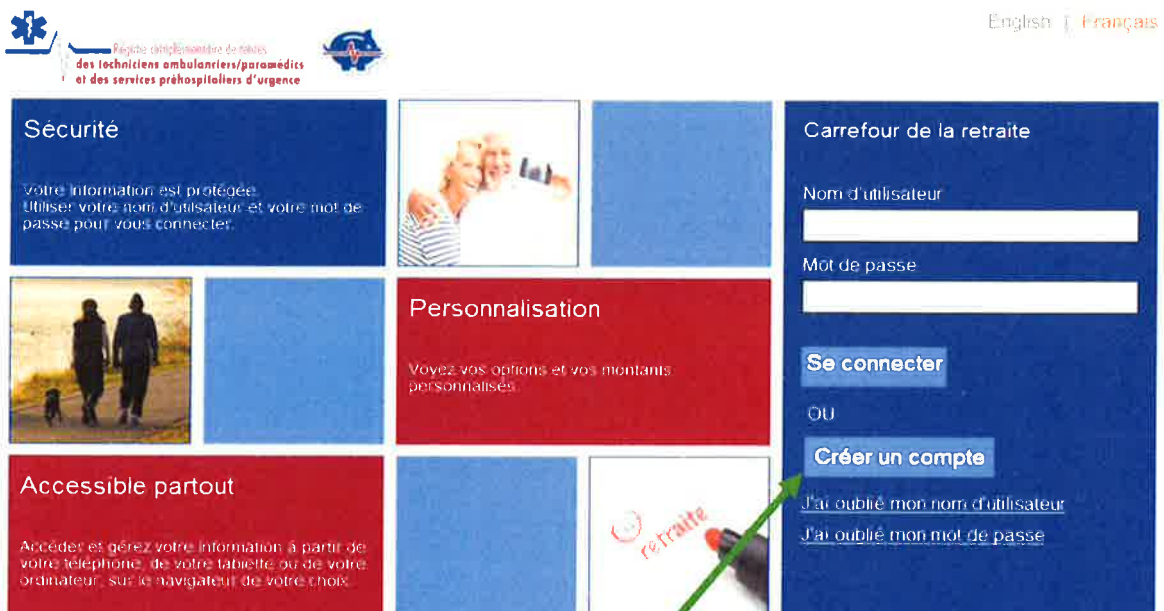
Régime complémentaire de rentes des techniciens ambulanciers/paramédics et des services préhospitaliers d'urgence

English | Français

Sécurité

Votre information est protégée. Utiliser votre nom d'utilisateur et votre mot de passe pour vous connecter.

Personnalisation

Voyez vos options et vos montants personnalisés.

Accessible partout

Accédez et gérez votre information à partir de votre téléphone, de votre tablette ou de votre ordinateur, sur le navigateur de votre choix.

retraite

Carrefour de la retraite

Nom d'utilisateur

Mot de passe

Se connecter

OU

Créer un compte

J'ai oublié mon nom d'utilisateur

J'ai oublié mon mot de passe